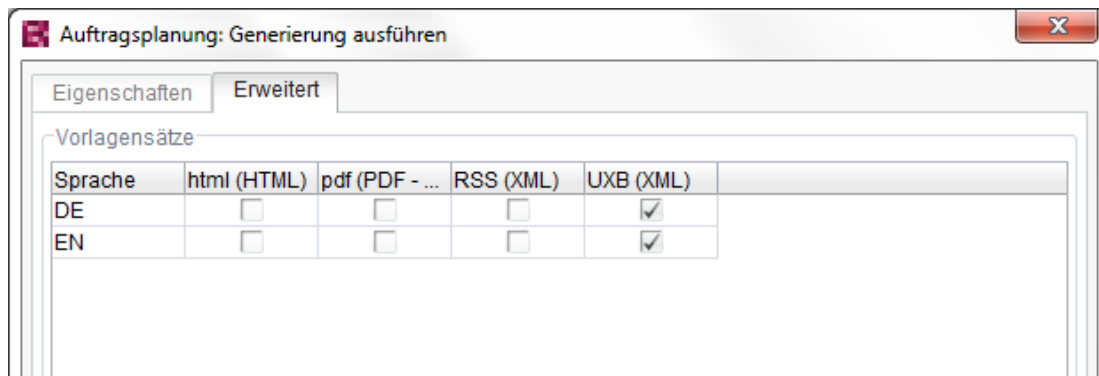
Auftragsplanung: Generierung ausführen

Eigenschaften | Erweitert

Vorlagensätze

| Sprache | html (HTML) | pdf (PDF - ... | RSS (XML) | UXB (XML) |
|---|---|---|---|---|
| DE | ☐ | ☐ | ☐ | ☑ |
| EN | ☐ | ☐ | ☐ | ☑ |